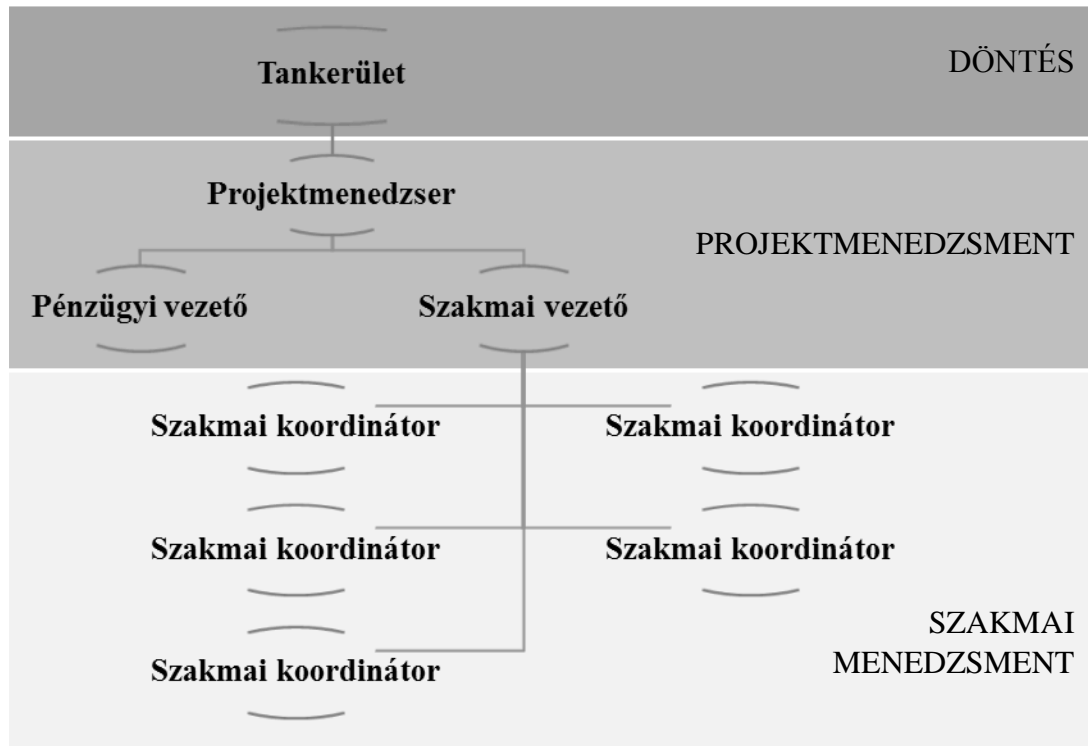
Tankerület

DÖNTÉS

Projektmenedzser

PROJEKTMENEDZSMENT

Pénzügyi vezető

Szakmai vezető

Szakmai koordinátor

Szakmai koordinátor

Szakmai koordinátor

Szakmai koordinátor

Szakmai koordinátor

SZAKMAI MENEDZSMENT